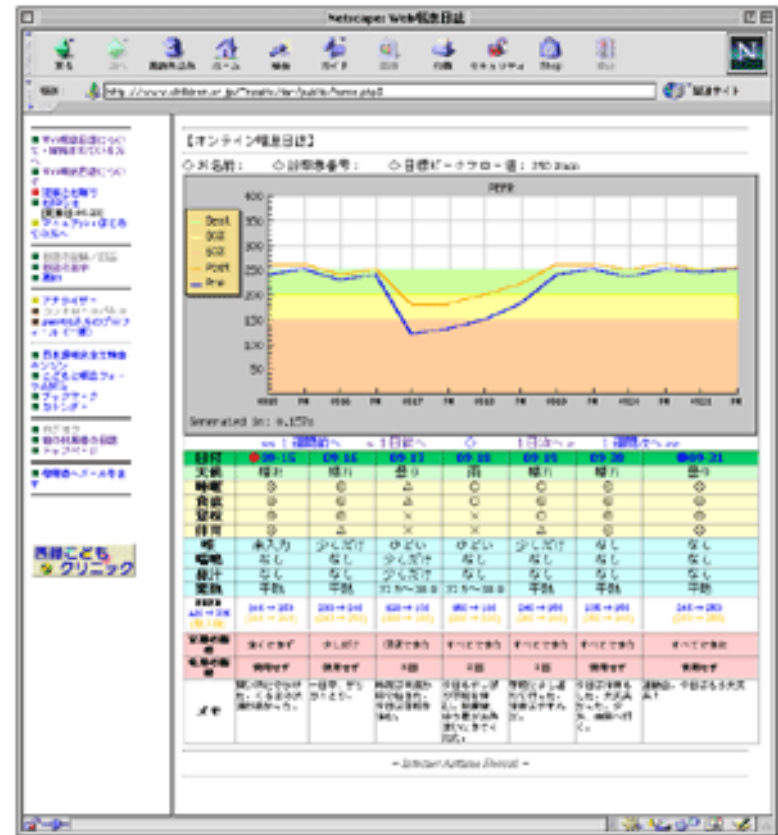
Netscape: Web喘息日誌

戻る 次へ 再読み込み ホーム 検索 ガイド 画像 印刷 セキュリティ Shop 中止

場所: http://www.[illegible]/home.php3 関連サイト

【オンライン喘息日誌】

お名前: 診察券番号: 目標ピークフロー値: 250 l/min

Best
90%
80%
70%
Pef
Pre

400
350
300
250
200
150
100
50

Generated in: 0.157s

<< 1週間前へ < 1日前へ ○ 1日次へ > 1週間次へ >>

| 日付 | 09-16 | 09-16 | 09-17 | 09-18 | 09-19 | 09-20 | 09-21 |
|---|---|---|---|---|---|---|---|
| 天候 | 晴れ | 晴れ | 曇り | 雨 | 晴れ | 晴れ | 曇り |
| 睡眠 | ◎ | ◎ | △ | ○ | ○ | ◎ | ◎ |
| 食欲 | ◎ | ◎ | △ | ○ | ○ | ◎ | ◎ |
| 登校 | ◎ | ◎ | × | × | ○ | ◎ | ◎ |
| 体育 | ◎ | △ | × | × | △ | ◎ | ◎ |
| 咳 | 未入力 | 少しだけ | ひどい | ひどい | 少しだけ | なし | なし |
| 喘鳴 | なし | なし | 少しだけ | 少しだけ | なし | なし | なし |
| 息切 | なし | なし | 少しだけ | なし | なし | なし | なし |
| 体温 | 平熱 | 平熱 | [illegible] | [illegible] | 平熱 | 平熱 | 平熱 |
| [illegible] | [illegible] | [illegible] | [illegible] | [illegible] | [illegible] | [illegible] | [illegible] |
| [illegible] | 全くなし | 少しだけ | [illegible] | すべてできた | すべてできた | すべてできた | すべてできた |
| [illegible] | 使用せず | 使用せず | 1回 | 1回 | 使用せず | 使用せず | 使用せず |
| メモ | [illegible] | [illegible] | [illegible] | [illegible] | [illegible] | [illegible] | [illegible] |

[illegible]

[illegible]
クリニック